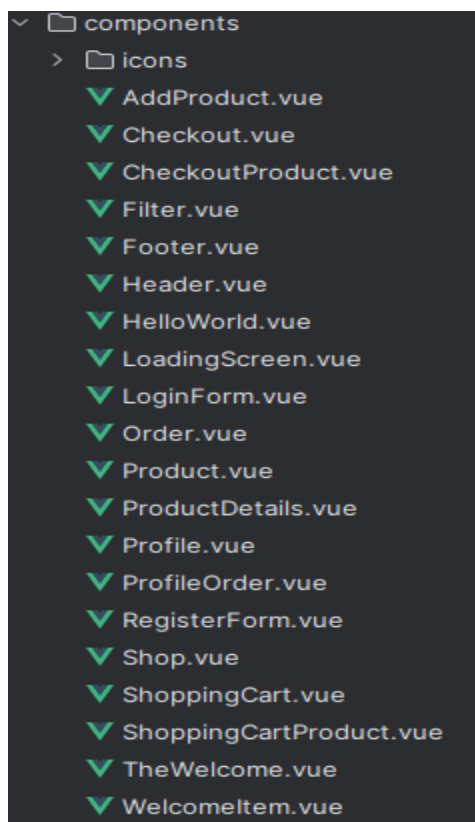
components
icons
AddProduct.vue
Checkout.vue
CheckoutProduct.vue
Filter.vue
Footer.vue
Header.vue
HelloWorld.vue
LoadingScreen.vue
LoginForm.vue
Order.vue
Product.vue
ProductDetails.vue
Profile.vue
ProfileOrder.vue
RegisterForm.vue
Shop.vue
ShoppingCart.vue
ShoppingCartProduct.vue
TheWelcome.vue
WelcomeItem.vue